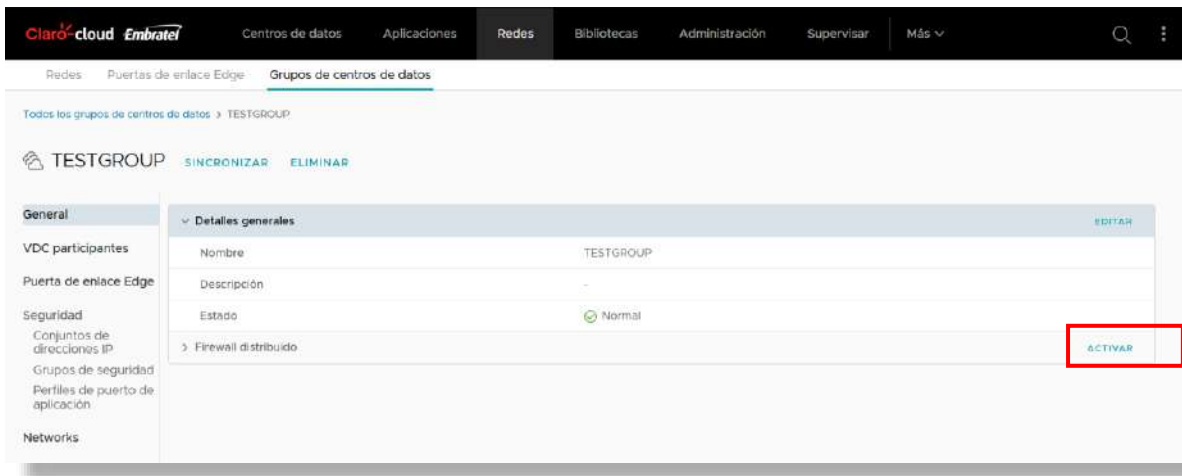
Claro cloud Embratel Centros de datos Aplicaciones Redes Bibliotecas Administración Supervisar Más

Redes Puertas de enlace Edge Grupos de centros de datos

Todos los grupos de centros de datos > TESTGROUP

TESTGROUP SINCRONIZAR ELIMINAR

General
VDC participantes
Puerta de enlace Edge
Seguridad
Conjuntos de direcciones IP
Grupos de seguridad
Perfiles de puerto de aplicación
Networks

Detalles generales EDITAR

| | |
|---|---|
| Nombre | TESTGROUP |
| Descripción | - |
| Estado | Normal |

> Firewall distribuido ACTIVAR